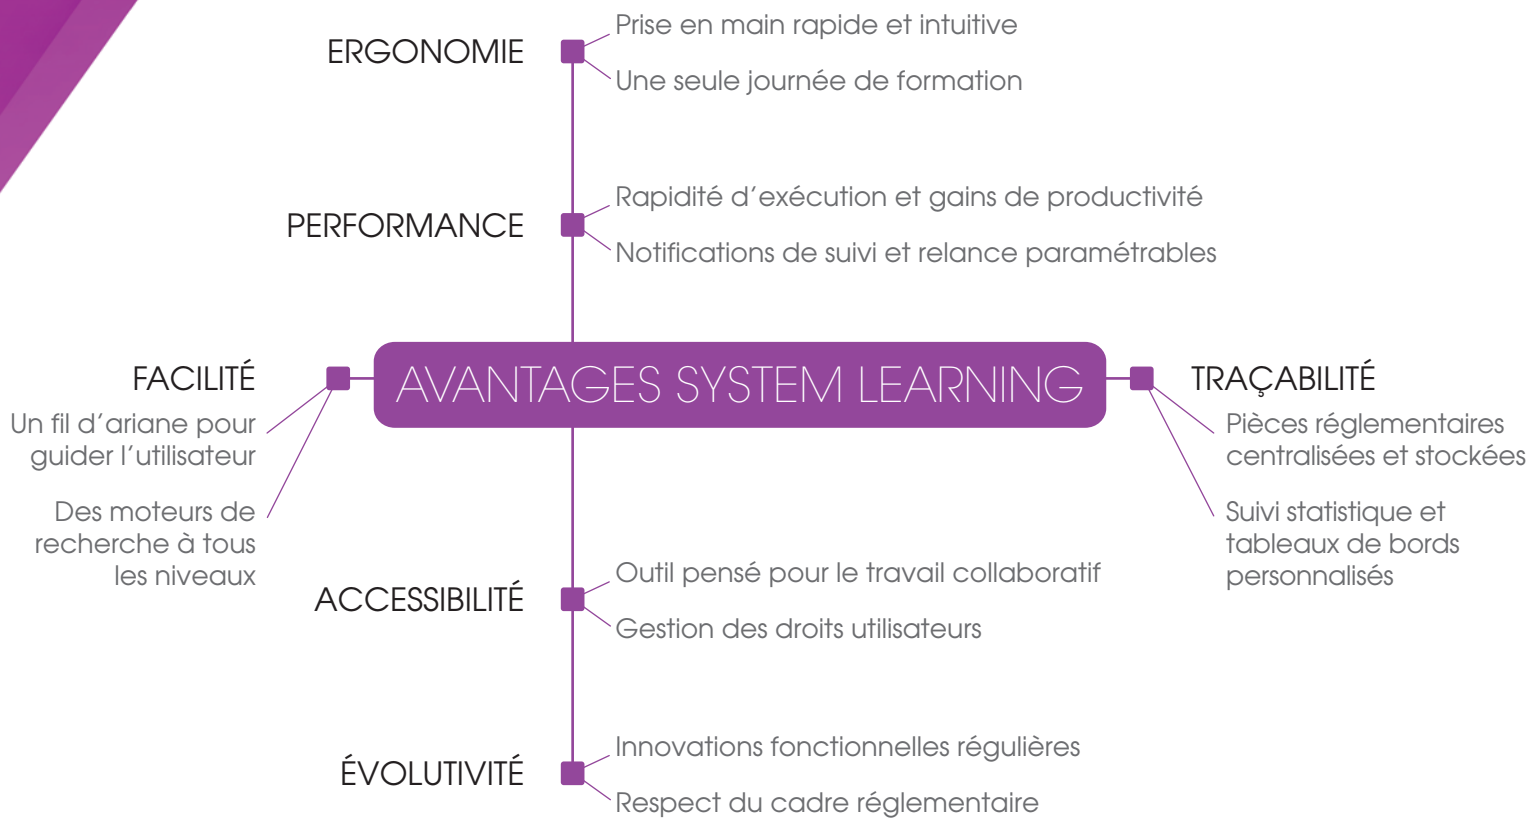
ERGONOMIE

Prise en main rapide et intuitive

Une seule journée de formation

PERFORMANCE

Rapidité d'exécution et gains de productivité

Notifications de suivi et relance paramétrables

FACILITÉ

Un fil d'ariane pour guider l'utilisateur

Des moteurs de recherche à tous les niveaux

AVANTAGES SYSTEM LEARNING

TRAÇABILITÉ

Pièces réglementaires centralisées et stockées

Suivi statistique et tableaux de bords personnalisés

ACCESSIBILITÉ

Outil pensé pour le travail collaboratif

Gestion des droits utilisateurs

ÉVOLUTIVITÉ

Innovations fonctionnelles régulières

Respect du cadre réglementaire